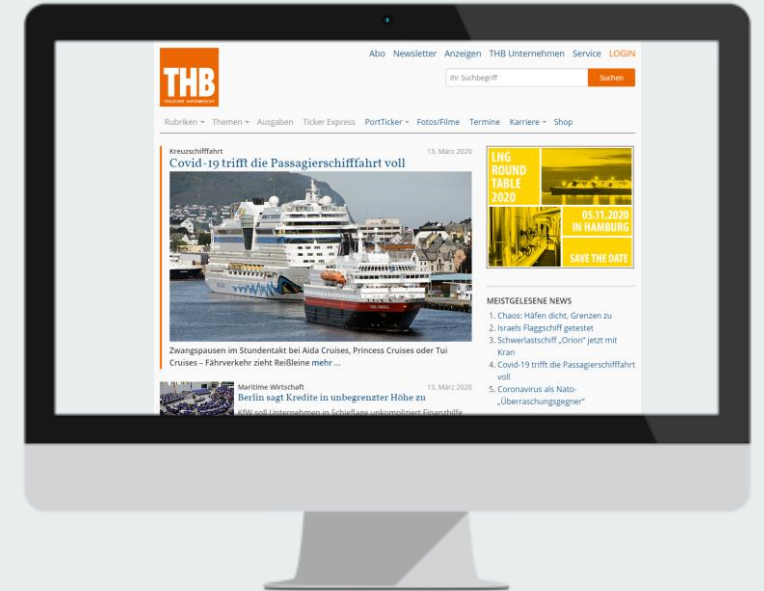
THB

Abo Newsletter Anzeigen THB Unternehmen Service LOGIN

Ihr Suchbegriff Suchen

Rubriken Themen Ausgaben Ticker Express PortTicker Fotos/Filme Termine Karriere Shop

Kreuzschifffahrt 13. März 2020

Covid-19 trifft die Passagierschifffahrt voll

Zwangspausen im Stundentakt bei Aida Cruises, Princess Cruises oder Tui Cruises – Fährverkehr zieht Reißleine mehr ...

Maritime Wirtschaft 13. März 2020

Berlin sagt Kredite in unbegrenzter Höhe zu

KfW soll Unternehmen in Schieflage unkompliziert Finanzhilfe

LNG ROUND TABLE 2020

05.11.2020 IN HAMBURG

SAVE THE DATE

MEISTGELESENE NEWS

1. Chaos: Häfen dicht, Grenzen zu
2. Israels Flaggschiff getestet
3. Schwerlastschiff „Orion" jetzt mit Kran
4. Covid-19 trifft die Passagierschifffahrt voll
5. Coronavirus als Nato-„Überraschungsgegner"